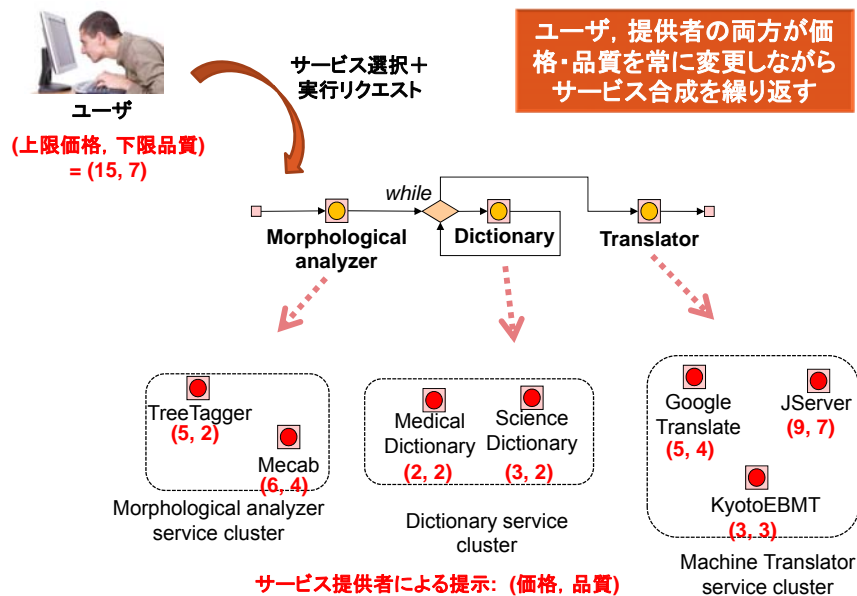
ユーザ，提供者の両方が価格・品質を常に変更しながらサービス合成を繰り返す

サービス選択＋実行リクエスト

ユーザ

(上限価格，下限品質) = (15, 7)

while

Morphological analyzer

Dictionary

Translator

TreeTagger
(5, 2)

Mecab
(6, 4)

Morphological analyzer service cluster

Medical Dictionary
(2, 2)

Science Dictionary
(3, 2)

Dictionary service cluster

Google Translate
(5, 4)

JServer
(9, 7)

KyotoEBMT
(3, 3)

Machine Translator service cluster

サービス提供者による提示: (価格，品質)